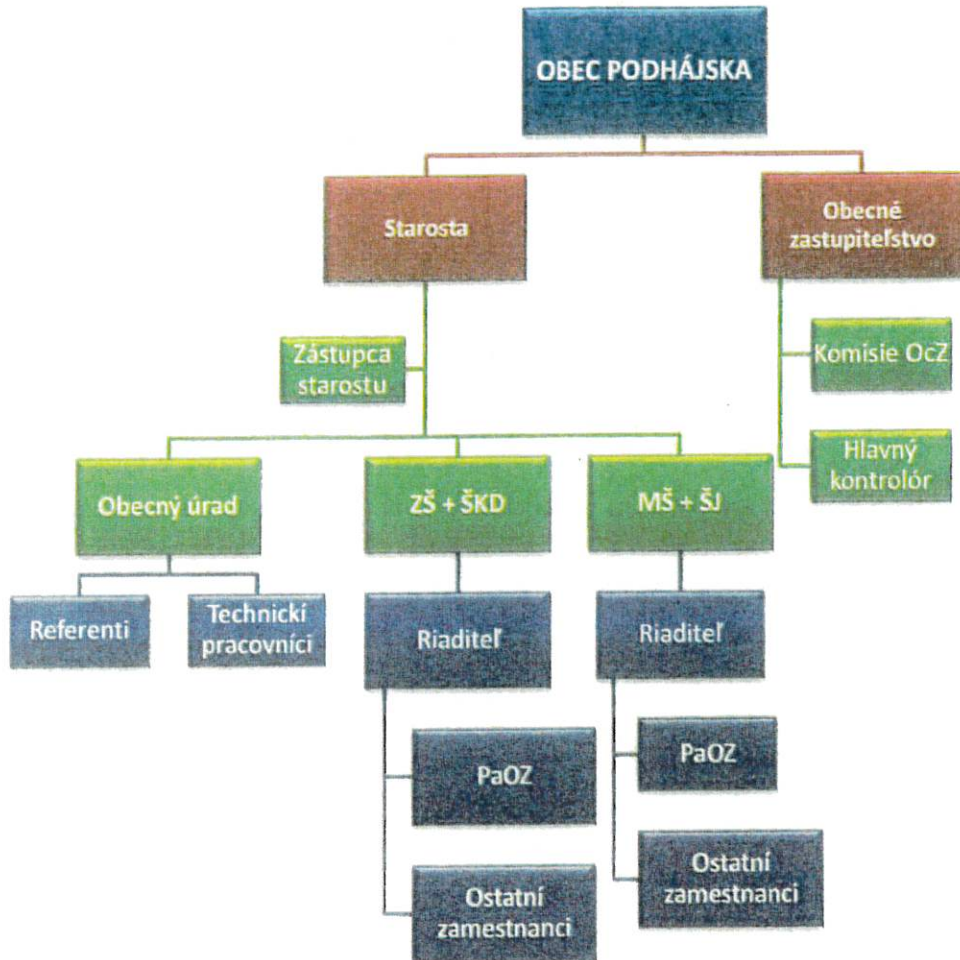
OBEC PODHÁJSKA

Starosta

Obecné zastupiteľstvo

Zástupca starostu

Komisie OcZ

Hlavný kontrolór

Obecný úrad

ZŠ + ŠKD

MŠ + ŠJ

Referenti

Technickí pracovníci

Riaditeľ

Riaditeľ

PaOZ

PaOZ

Ostatní zamestnanci

Ostatní zamestnanci